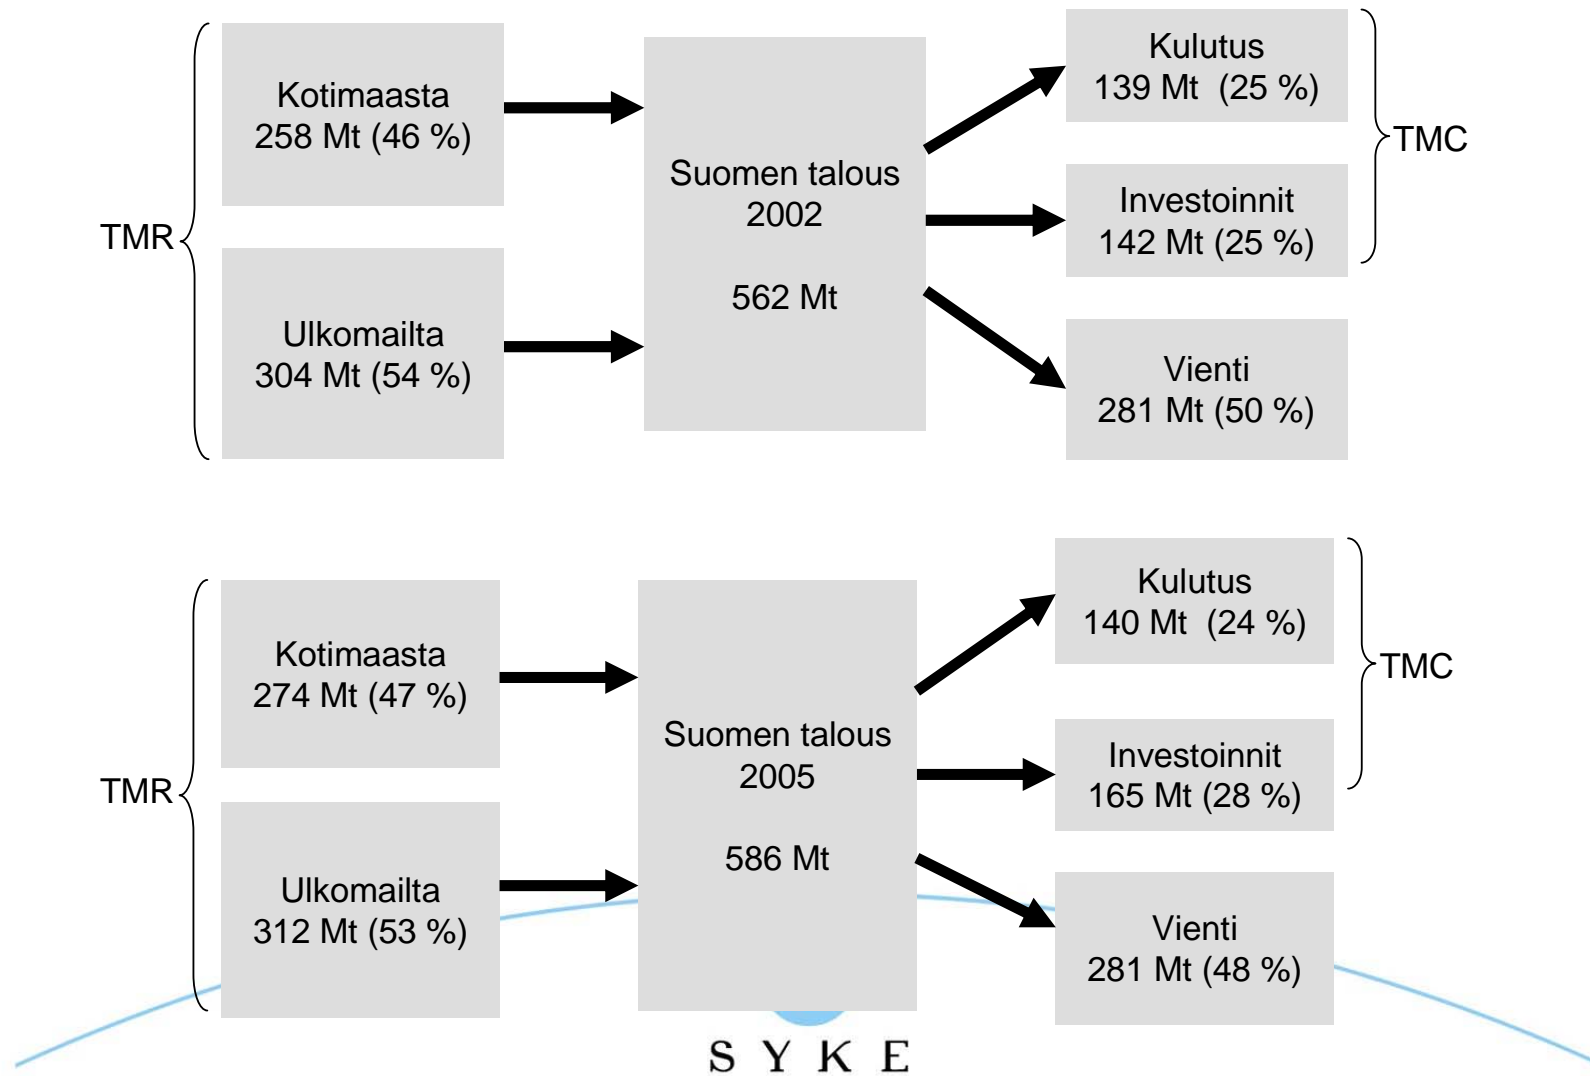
TMR

Kotimaasta
258 Mt (46 %)

Ulkomailta
304 Mt (54 %)

Suomen talous
2002

562 Mt

Kulutus
139 Mt (25 %)

Investoinnit
142 Mt (25 %)

TMC

Vienti
281 Mt (50 %)

TMR

Kotimaasta
274 Mt (47 %)

Ulkomailta
312 Mt (53 %)

Suomen talous
2005

586 Mt

Kulutus
140 Mt (24 %)

Investoinnit
165 Mt (28 %)

TMC

Vienti
281 Mt (48 %)

SYKE